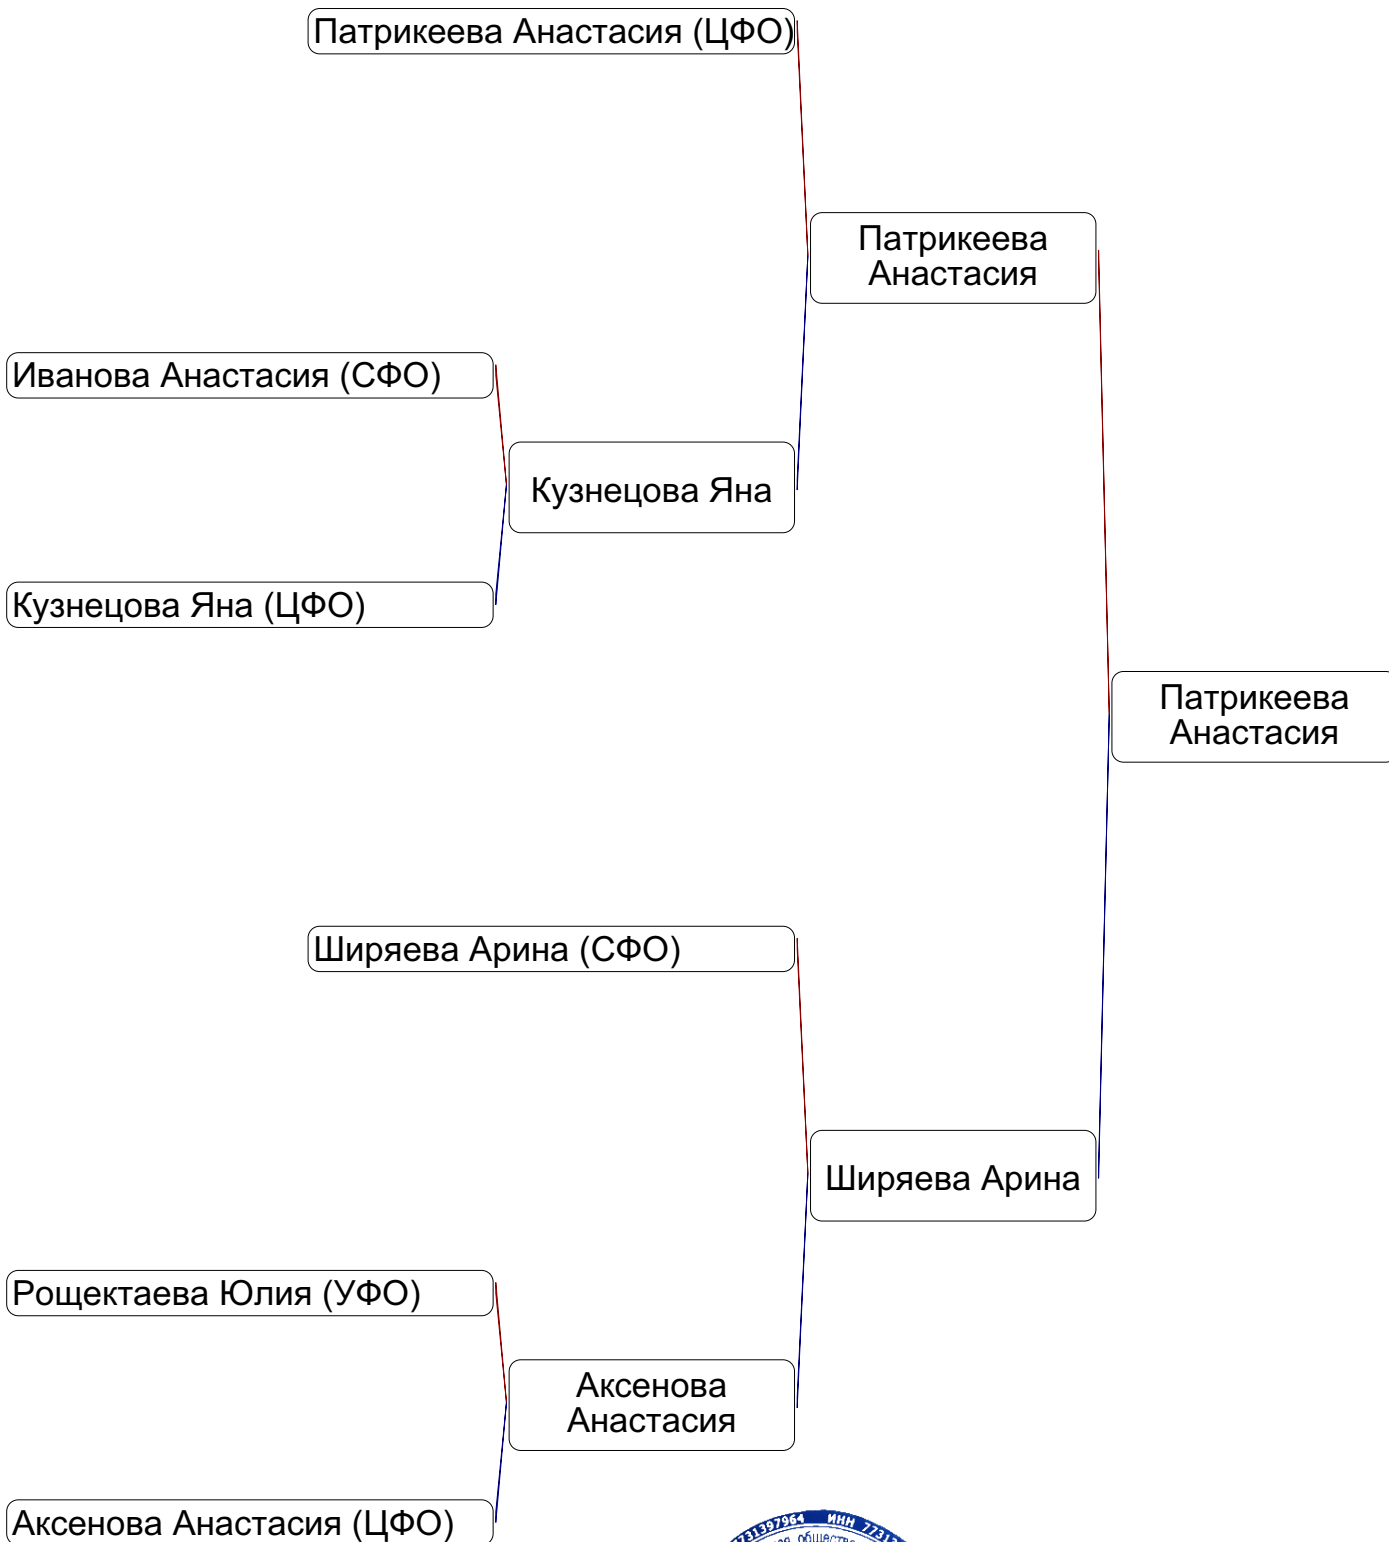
Патрикеева Анастасия (ЦФО)

Патрикеева Анастасия

Иванова Анастасия (СФО)

Кузнецова Яна

Кузнецова Яна (ЦФО)

Патрикеева Анастасия

Ширяева Арина (СФО)

Ширяева Арина

Рощектаева Юлия (УФО)

Аксенова Анастасия

Аксенова Анастасия (ЦФО)

731397964 ИНН 7731 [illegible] общество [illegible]